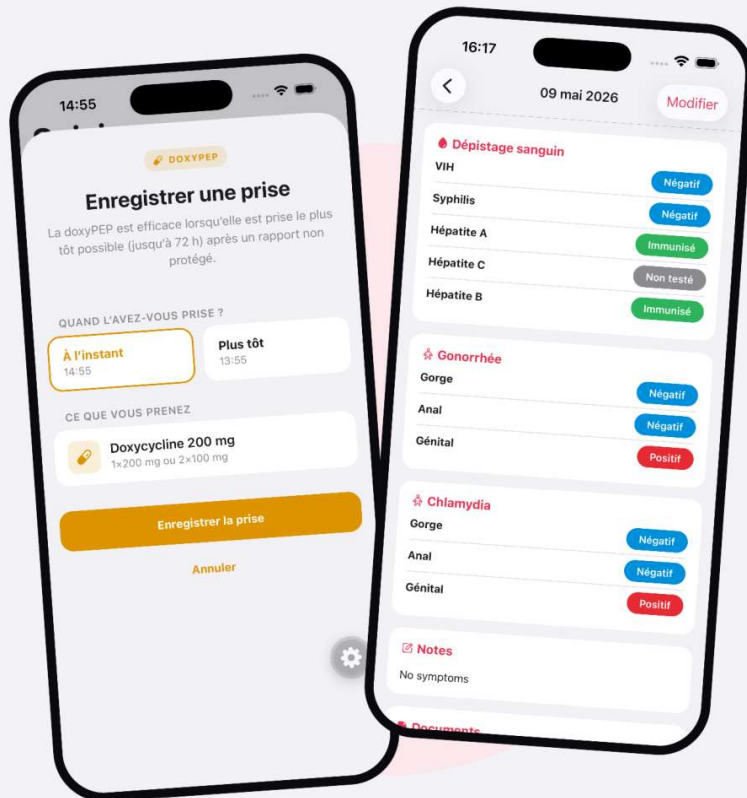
14:55

DOXYPEP

Enregistrer une prise

La doxyPEP est efficace lorsqu'elle est prise le plus tôt possible (jusqu'à 72 h) après un rapport non protégé.

QUAND L'AVEZ-VOUS PRISE ?

À l'instant
14:55

Plus tôt
13:55

CE QUE VOUS PRENEZ

Doxycycline 200 mg
1×200 mg ou 2×100 mg

Enregistrer la prise

Annuler

16:17

09 mai 2026

Modifier

Dépistage sanguin

| | |
|---|---|
| VIH | Négatif |
| Syphilis | Négatif |
| Hépatite A | Immunisé |
| Hépatite C | Non testé |
| Hépatite B | Immunisé |

Gonorrhée

| | |
|---|---|
| Gorge | Négatif |
| Anal | Négatif |
| Génital | Positif |

Chlamydia

| | |
|---|---|
| Gorge | Négatif |
| Anal | Négatif |
| Génital | Positif |

Notes

No symptoms

Documents